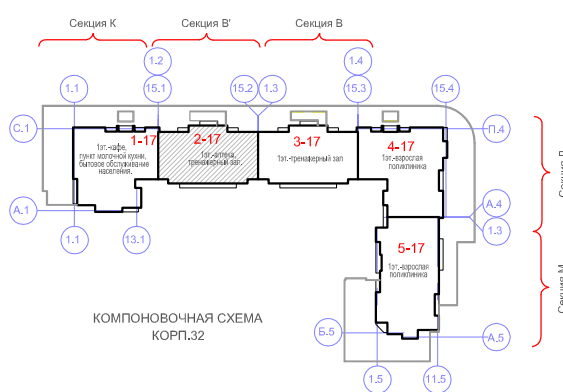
Секция К
Секция В'
Секция В
1.2
1.4
1.1
15.1
15.2
1.3
15.3
15.4
С.1
П.4
1-17
2-17
3-17
4-17
1эт.-кафе, пункт молочной кухни, бытовое обслуживание населения.
1эт.-аптека, тренажерный зал.
1эт.-тренажерный зал
1эт.-взрослая поликлиника
Секция П
А.1
А.4
1.1
13.1
1.3
5-17
1эт.-взрослая поликлиника
Секция М
КОМПОНОВОЧНАЯ СХЕМА
КОРП.32
Б.5
А.5
1.5
11.5